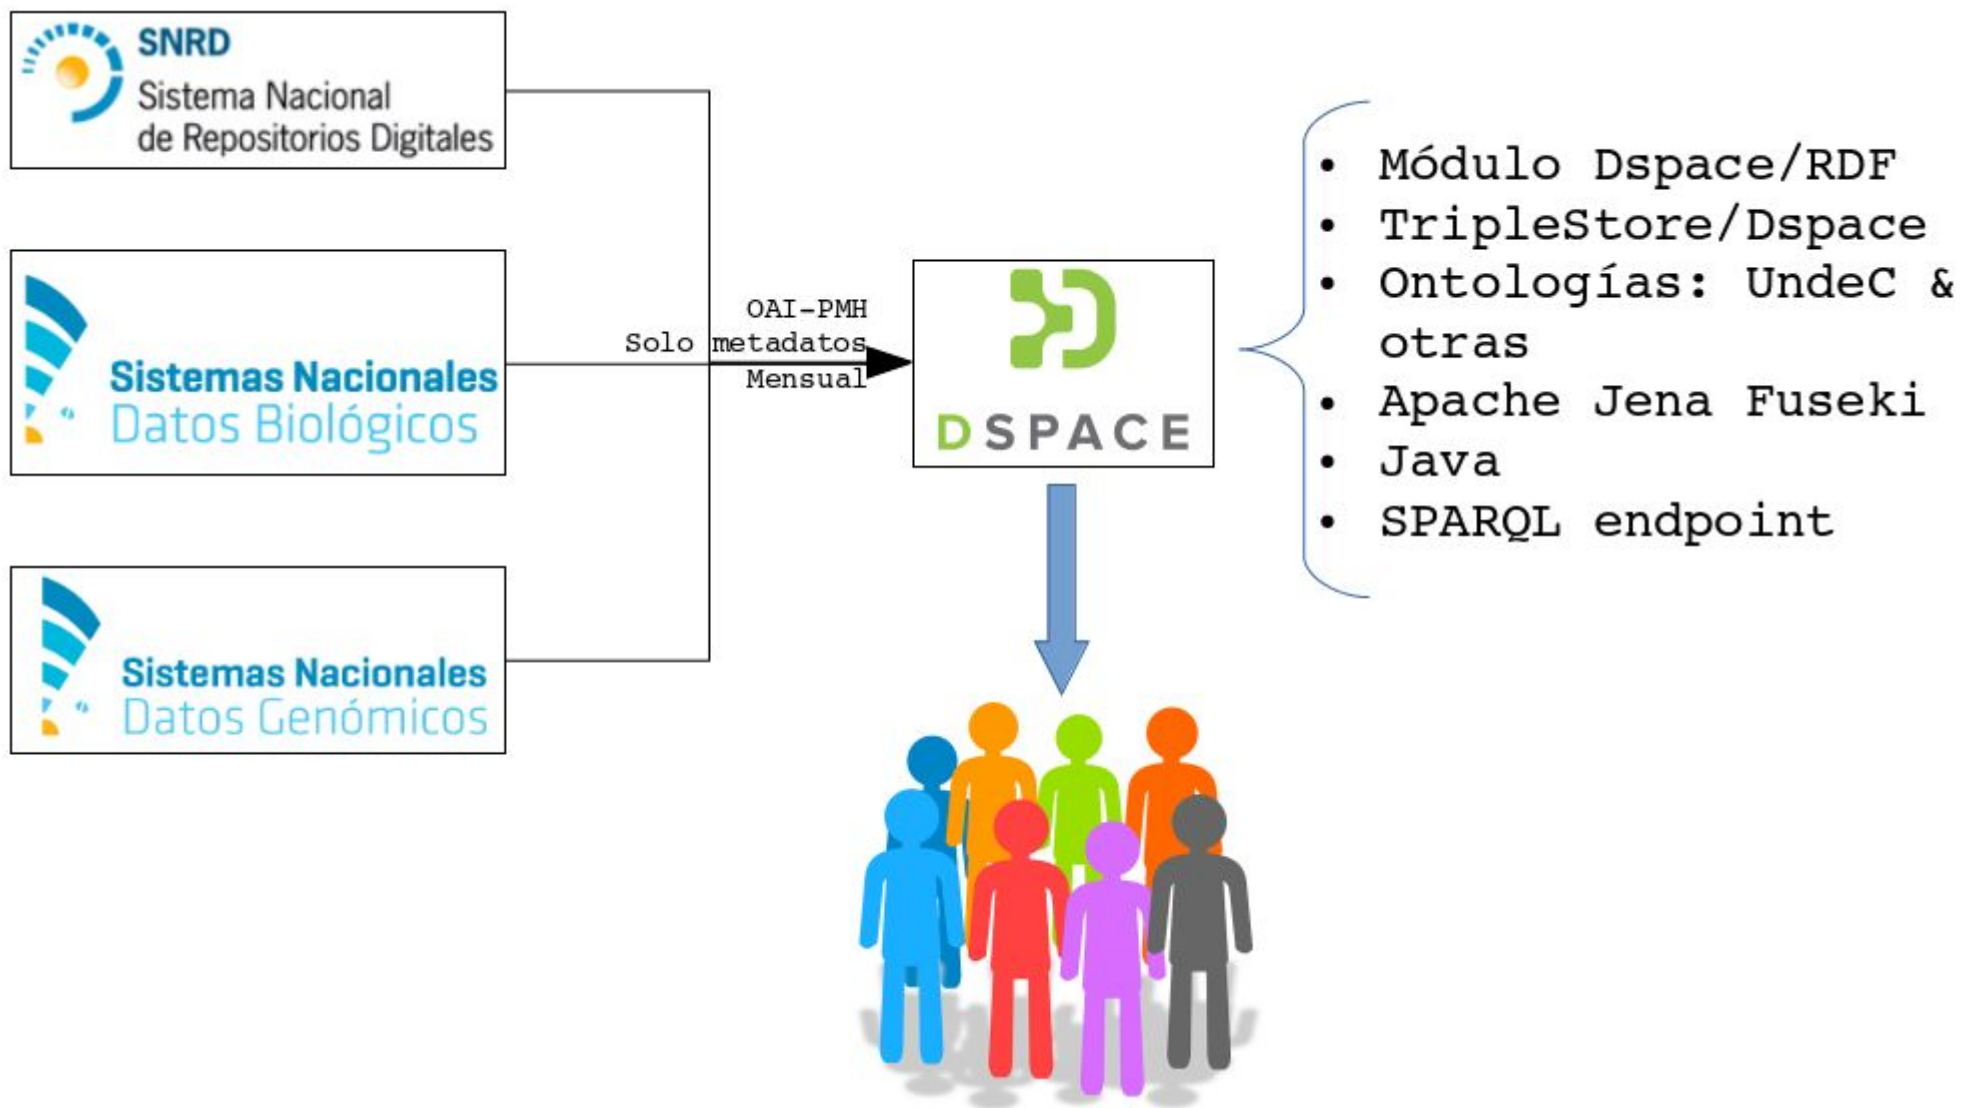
SNRD
Sistema Nacional de Repositorios Digitales

Sistemas Nacionales
Datos Biológicos

Sistemas Nacionales
Datos Genómicos

OAI-PMH
Solo metadatos
Mensual

DSPACE

- Módulo Dspace/RDF
- TripleStore/Dspace
- Ontologías: UndeC & otras
- Apache Jena Fuseki
- Java
- SPARQL endpoint